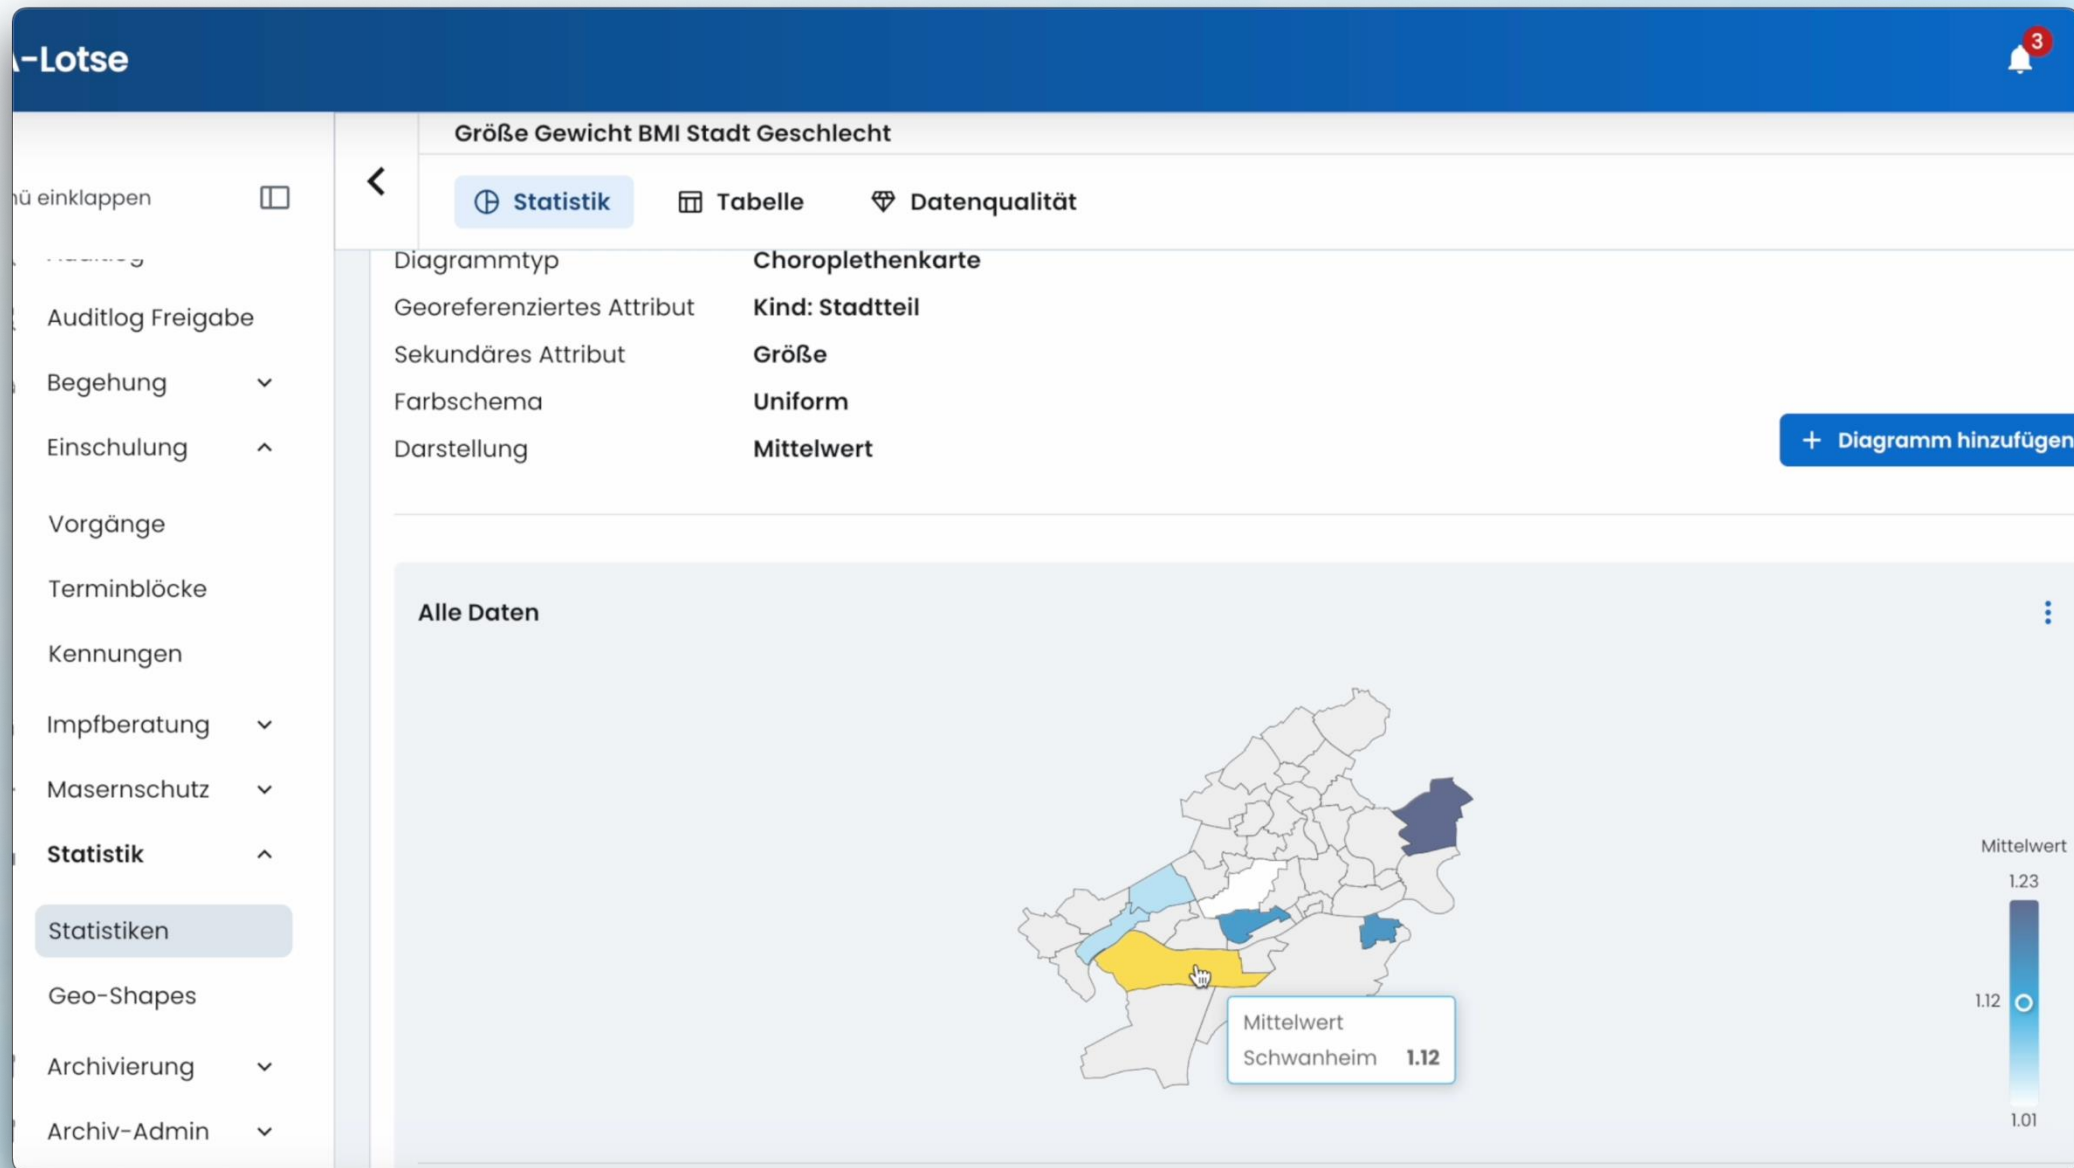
-Lotse

3

ü einklappen

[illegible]

Auditlog Freigabe

Begehung

Einschulung

Vorgänge

Terminblöcke

Kennungen

Impfberatung

Masernschutz

Statistik

Statistiken

Geo-Shapes

Archivierung

Archiv-Admin

Größe Gewicht BMI Stadt Geschlecht

Statistik

Tabelle

Datenqualität

| | |
|---|---|
| Diagrammtyp | Choroplethenkarte |
| Georeferenziertes Attribut | Kind: Stadtteil |
| Sekundäres Attribut | Größe |
| Farbschema | Uniform |
| Darstellung | Mittelwert |

+ Diagramm hinzufügen

Alle Daten

Mittelwert
Schwanheim 1.12

Mittelwert
1.23
1.12
1.01